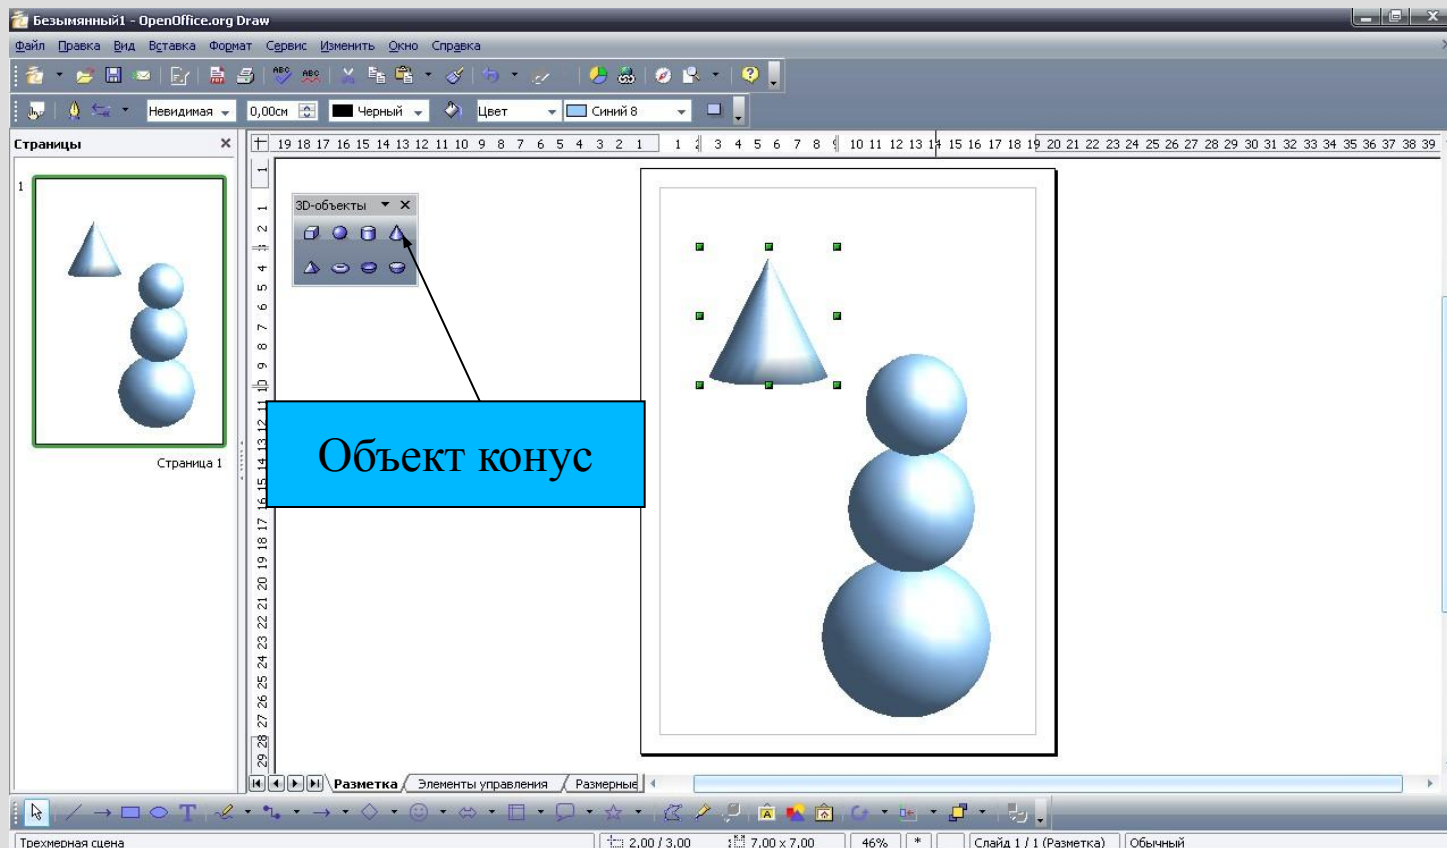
Безымянный1 - OpenOffice.org Draw

Файл Правка Вид Вставка Формат Сервис Изменить Окно Справка

Невидимая 0,00см Черный Цвет Синий 8

Страницы

1

Страница 1

3D-объекты

19 18 17 16 15 14 13 12 11 10 9 8 7 6 5 4 3 2 1 1 2 3 4 5 6 7 8 9 10 11 12 13 14 15 16 17 18 19 20 21 22 23 24 25 26 27 28 29 30 31 32 33 34 35 36 37 38 39

1 1 2 3 4 5 6 7 8 9 10 11 12 13 14 15 16 17 18 19 20 21 22 23 24 25 26 27 28 29

Объект конус

Разметка Элементы управления Размерные

Трехмерная сцена 2,00 / 3,00 7,00 x 7,00 46% * Слайд 1 / 1 (Разметка) Обычный